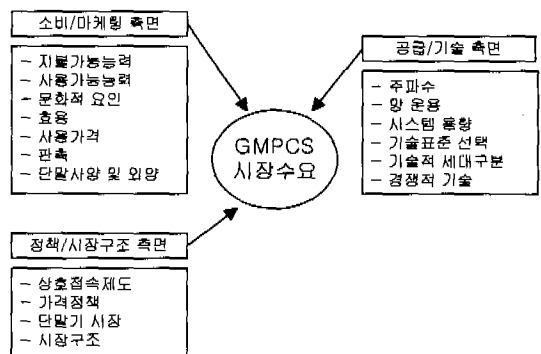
소비/마케팅 측면

– 지불가능능력
– 사용가능능력
– 문화적 요인
– 효용
– 사용가격
– 판촉
– 단말사양 및 외양

공급/기술 측면

– 주파수
– 망 운용
– 시스템 용량
– 기술표준 선택
– 기술적 세대구분
– 경쟁적 기술

GMPCS 시장수요

정책/시장구조 측면

– 상호접속제도
– 가격정책
– 단말기 시장
– 시장구조